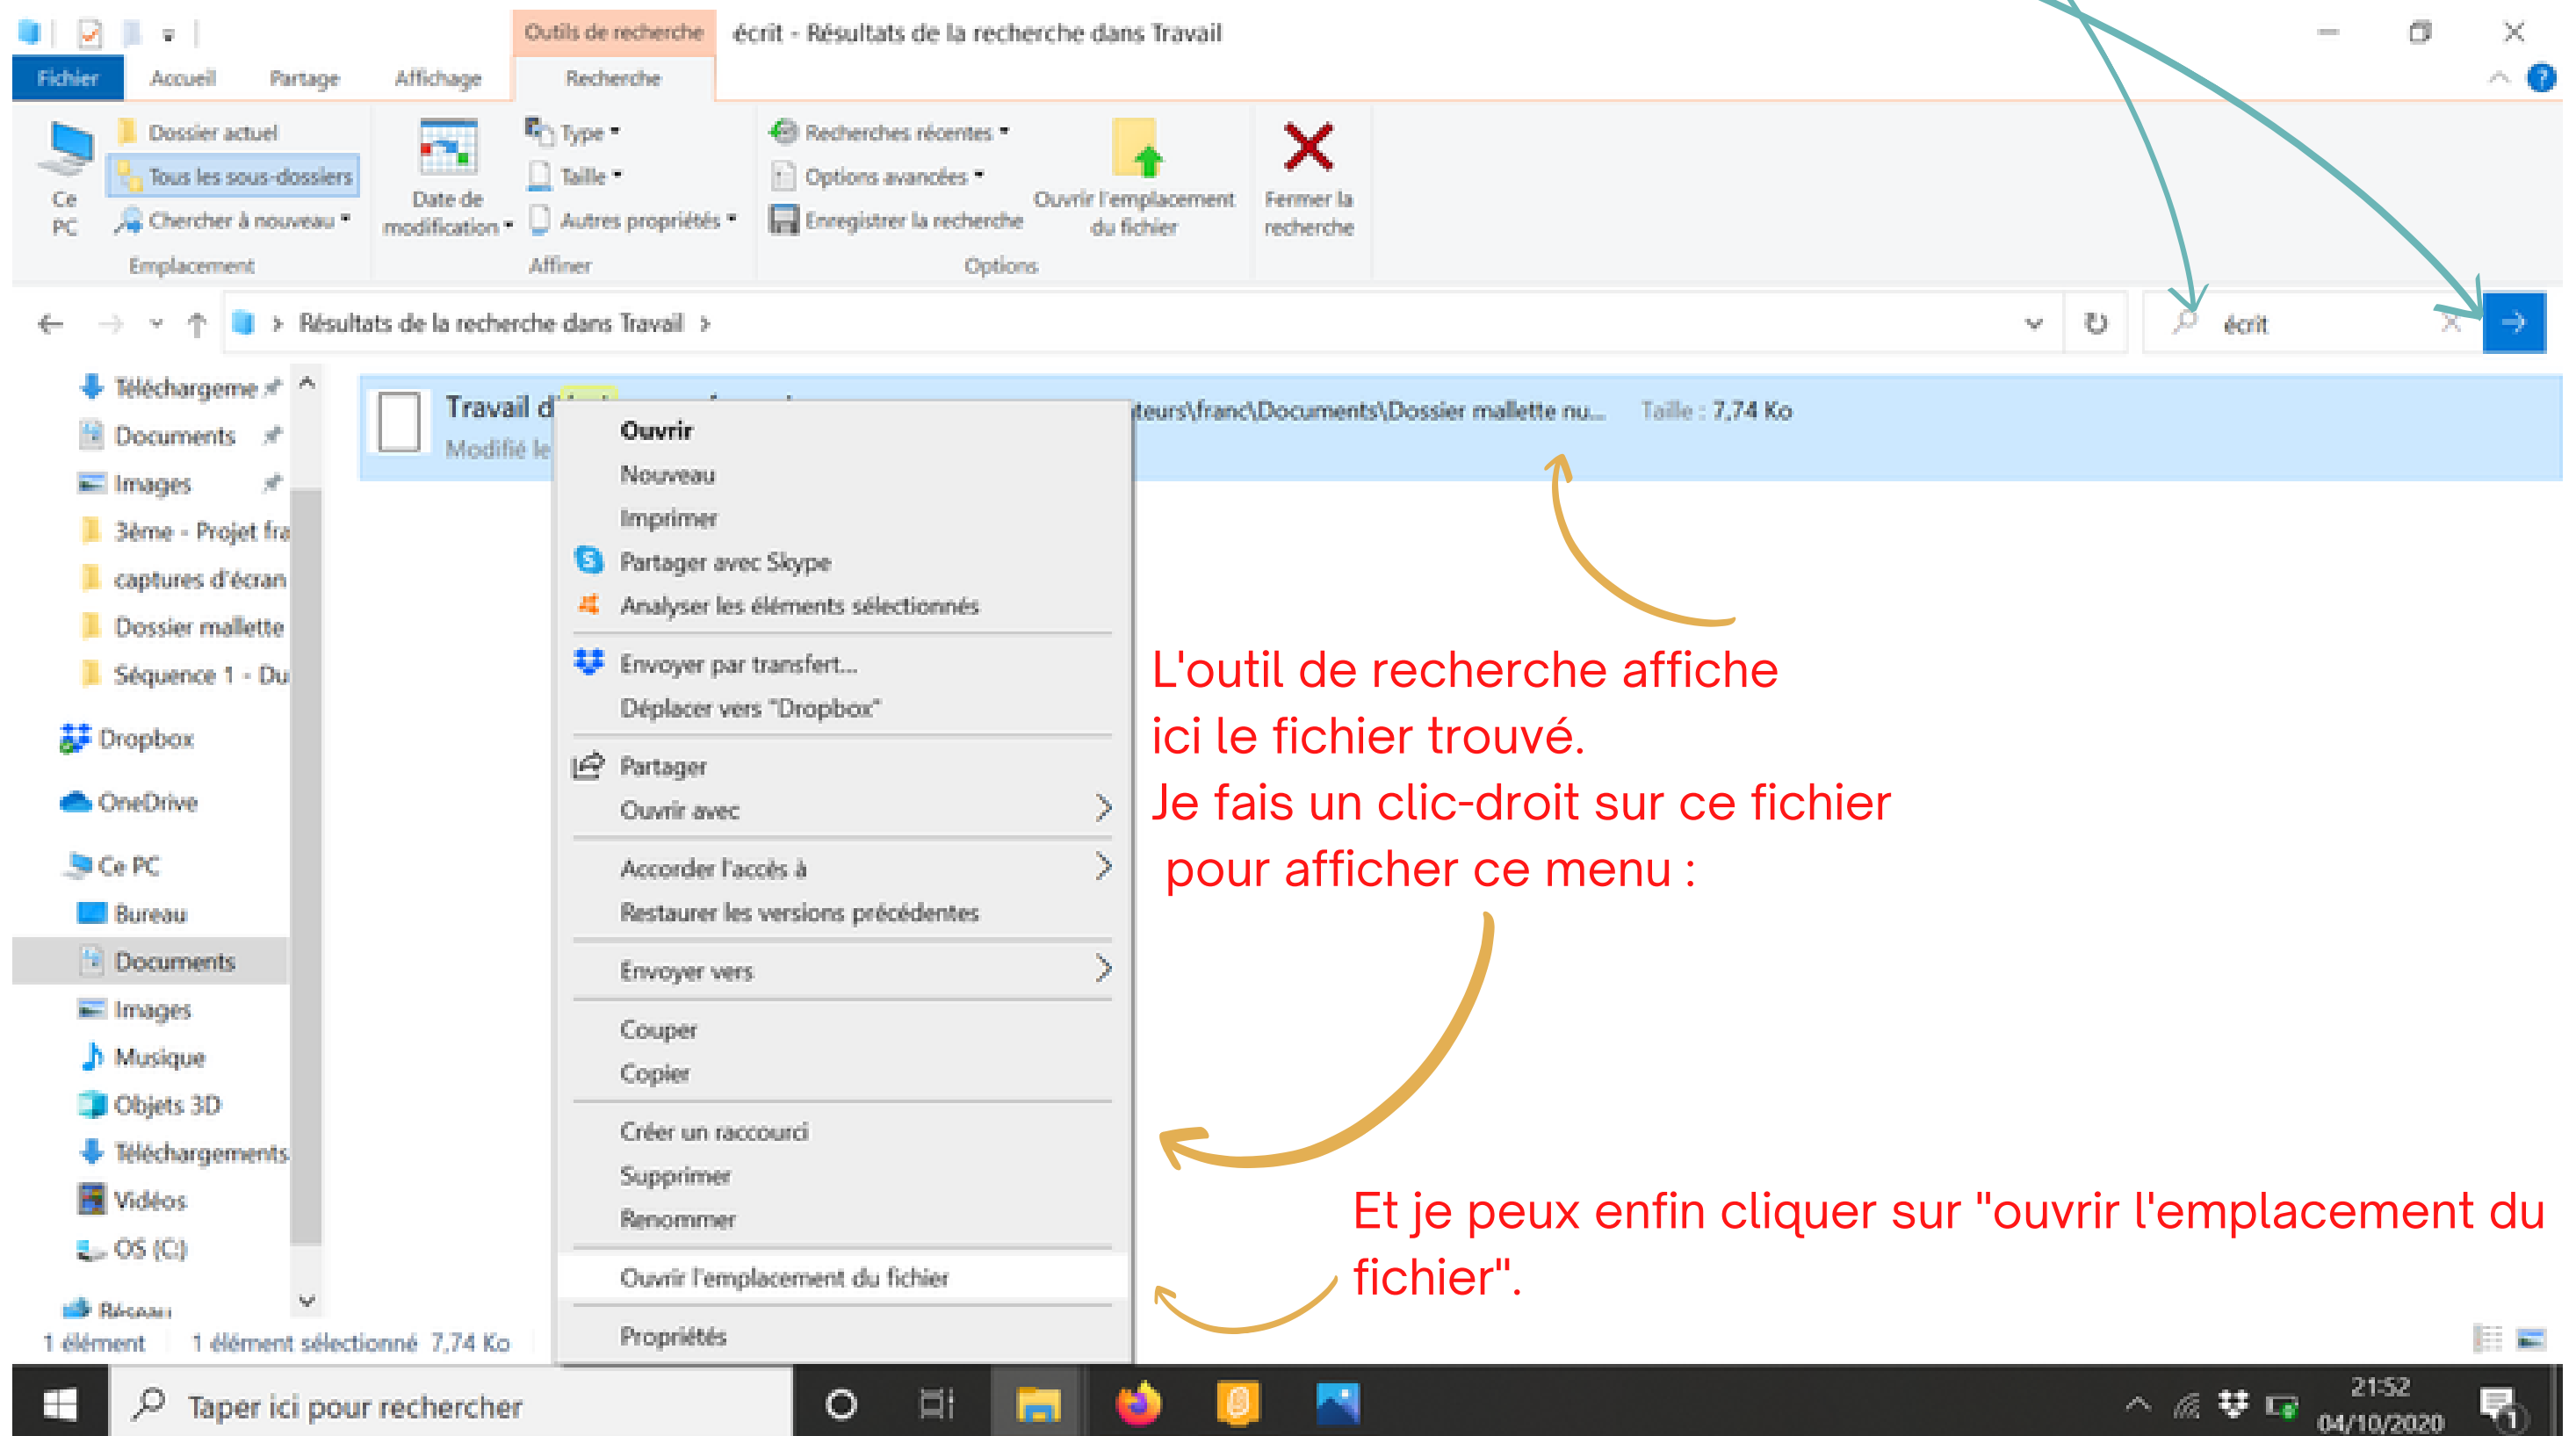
Outils de recherche écrit - Résultats de la recherche dans Travail

Fichier Accueil Partage Affichage Recherche

Ce PC
Dossier actuel
Tous les sous-dossiers
Chercher à nouveau
Emplacement

Date de modification
Type
Taille
Autres propriétés
Affiner

Recherches récentes
Options avancées
Enregistrer la recherche
Ouvrir l'emplacement du fichier
Options

Fermer la recherche

Résultats de la recherche dans Travail

écrit

Téléchargeme
Documents
Images
3ème - Projet fra
captures d'écran
Dossier mallette
Séquence 1 - Du
Dropbox
OneDrive
Ce PC
Bureau
Documents
Images
Musique
Objets 3D
Téléchargements
Vidéos
OS (C:)
Réseau

Travail d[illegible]
Modifié le
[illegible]teurs\franc\Documents\Dossier mallette nu...
Taille : 7,74 Ko

Ouvrir
Nouveau
Imprimer
Partager avec Skype
Analyser les éléments sélectionnés
Envoyer par transfert...
Déplacer vers "Dropbox"
Partager
Ouvrir avec
Accorder l'accès à
Restaurer les versions précédentes
Envoyer vers
Couper
Copier
Créer un raccourci
Supprimer
Renommer
Ouvrir l'emplacement du fichier
Propriétés

L'outil de recherche affiche ici le fichier trouvé.
Je fais un clic-droit sur ce fichier pour afficher ce menu :

Et je peux enfin cliquer sur "ouvrir l'emplacement du fichier".

1 élément 1 élément sélectionné 7,74 Ko

Taper ici pour rechercher

21:52
04/10/2020